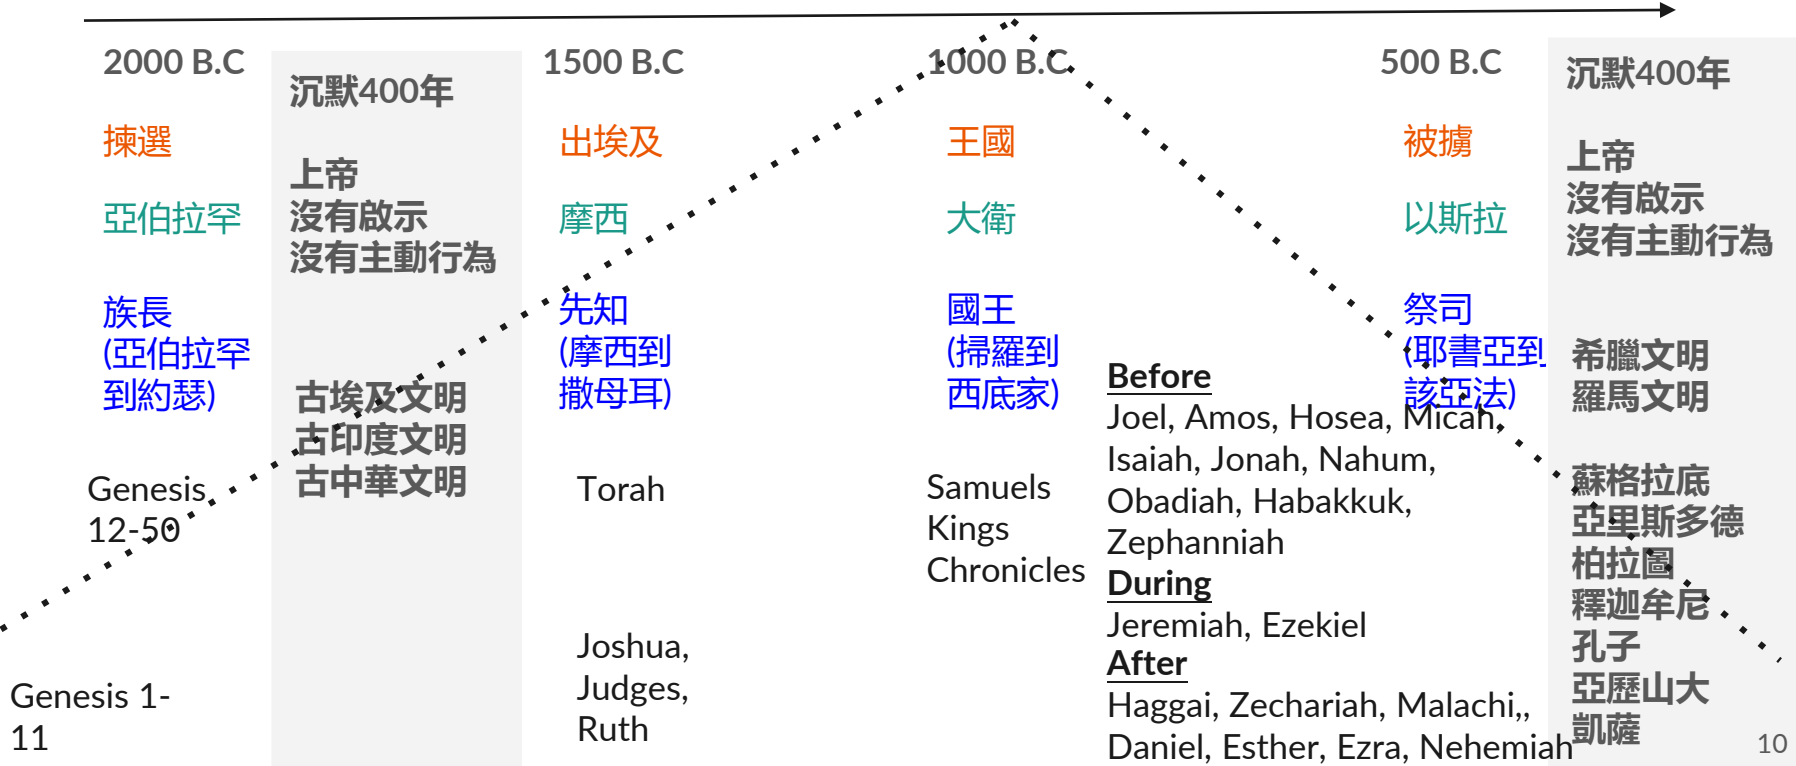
2000 B.C

揀選

亞伯拉罕

族長 (亞伯拉罕到約瑟)

Genesis 12-50

Genesis 1-11

沉默400年

上帝
沒有啟示
沒有主動行為

古埃及文明
古印度文明
古中華文明

1500 B.C

出埃及

摩西

先知 (摩西到撒母耳)

Torah

Joshua, Judges, Ruth

1000 B.C

王國

大衛

國王 (掃羅到西底家)

Samuels
Kings
Chronicles

500 B.C

被擄

以斯拉

祭司 (耶書亞到該亞法)

**Before**
Joel, Amos, Hosea, Micah, Isaiah, Jonah, Nahum, Obadiah, Habakkuk, Zephanniah
**During**
Jeremiah, Ezekiel
**After**
Haggai, Zechariah, Malachi,, Daniel, Esther, Ezra, Nehemiah

沉默400年

上帝
沒有啟示
沒有主動行為

希臘文明
羅馬文明

蘇格拉底
亞里斯多德
柏拉圖
釋迦牟尼
孔子
亞歷山大
凱薩

10